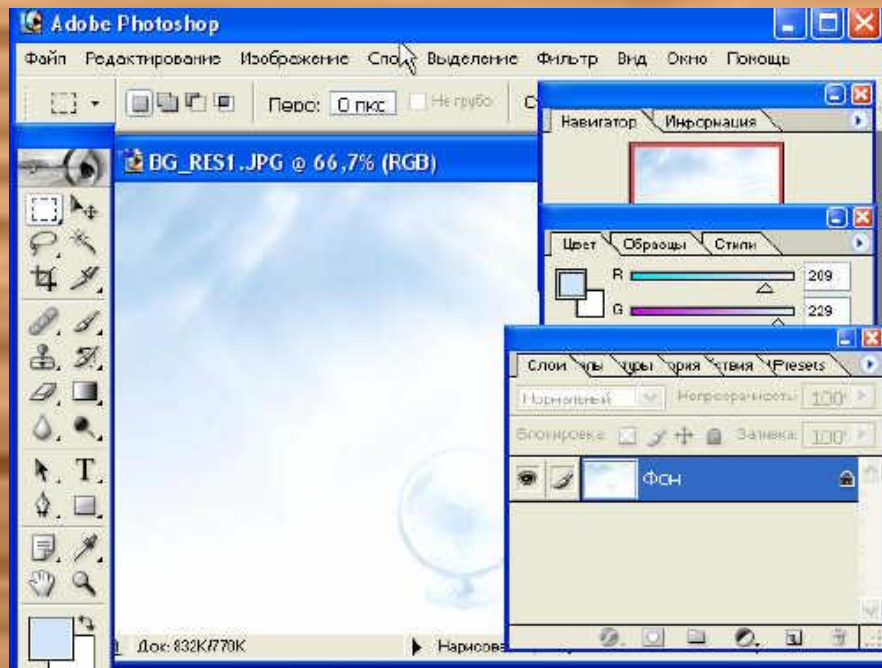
Adobe Photoshop

Файл Редактирование Изображение Сло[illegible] Выделение Фильтр Вид Окно Помощь

Перо: 0 пкс Не грубо

BG_RES1.JPG @ 66,7% (RGB)

Навигатор Информация

Цвет Образцы Стили

R 209

G 229

Слои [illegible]лы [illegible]туры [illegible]ория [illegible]ствия Presets

Нормальный Непрозрачность: 100

Блокировка: Заливка: 100

Фон

Док: 832K/770K

Нарисов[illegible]